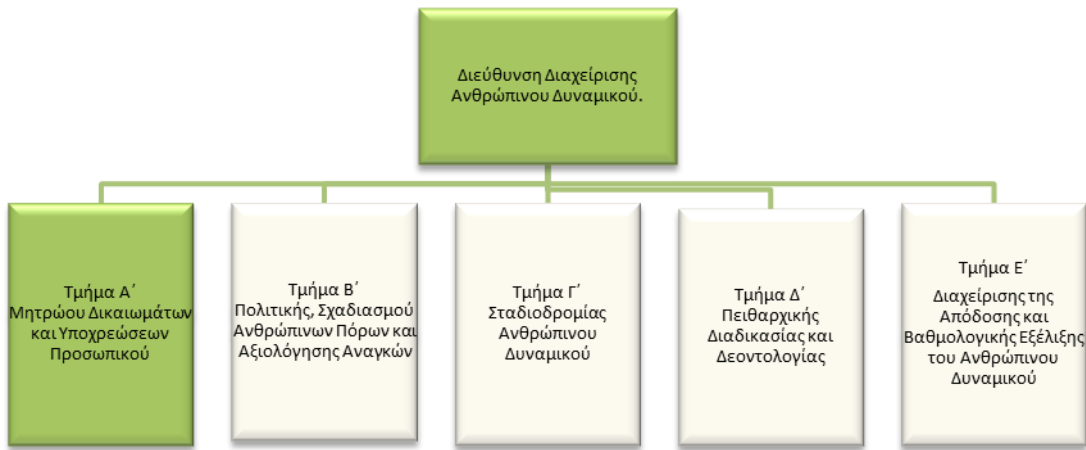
Διεύθυνση Διαχείρισης Ανθρώπινου Δυναμικού.

Τμήμα Α΄ Μητρώου Δικαιωμάτων και Υποχρεώσεων Προσωπικού

Τμήμα Β΄ Πολιτικής, Σχαδιασμού Ανθρώπινων Πόρων και Αξιολόγησης Αναγκών

Τμήμα Γ΄ Σταδιοδρομίας Ανθρώπινου Δυναμικού

Τμήμα Δ΄ Πειθαρχικής Διαδικασίας και Δεοντολογίας

Τμήμα Ε΄ Διαχείρισης της Απόδοσης και Βαθμολογικής Εξέλιξης του Ανθρώπινου Δυναμικού